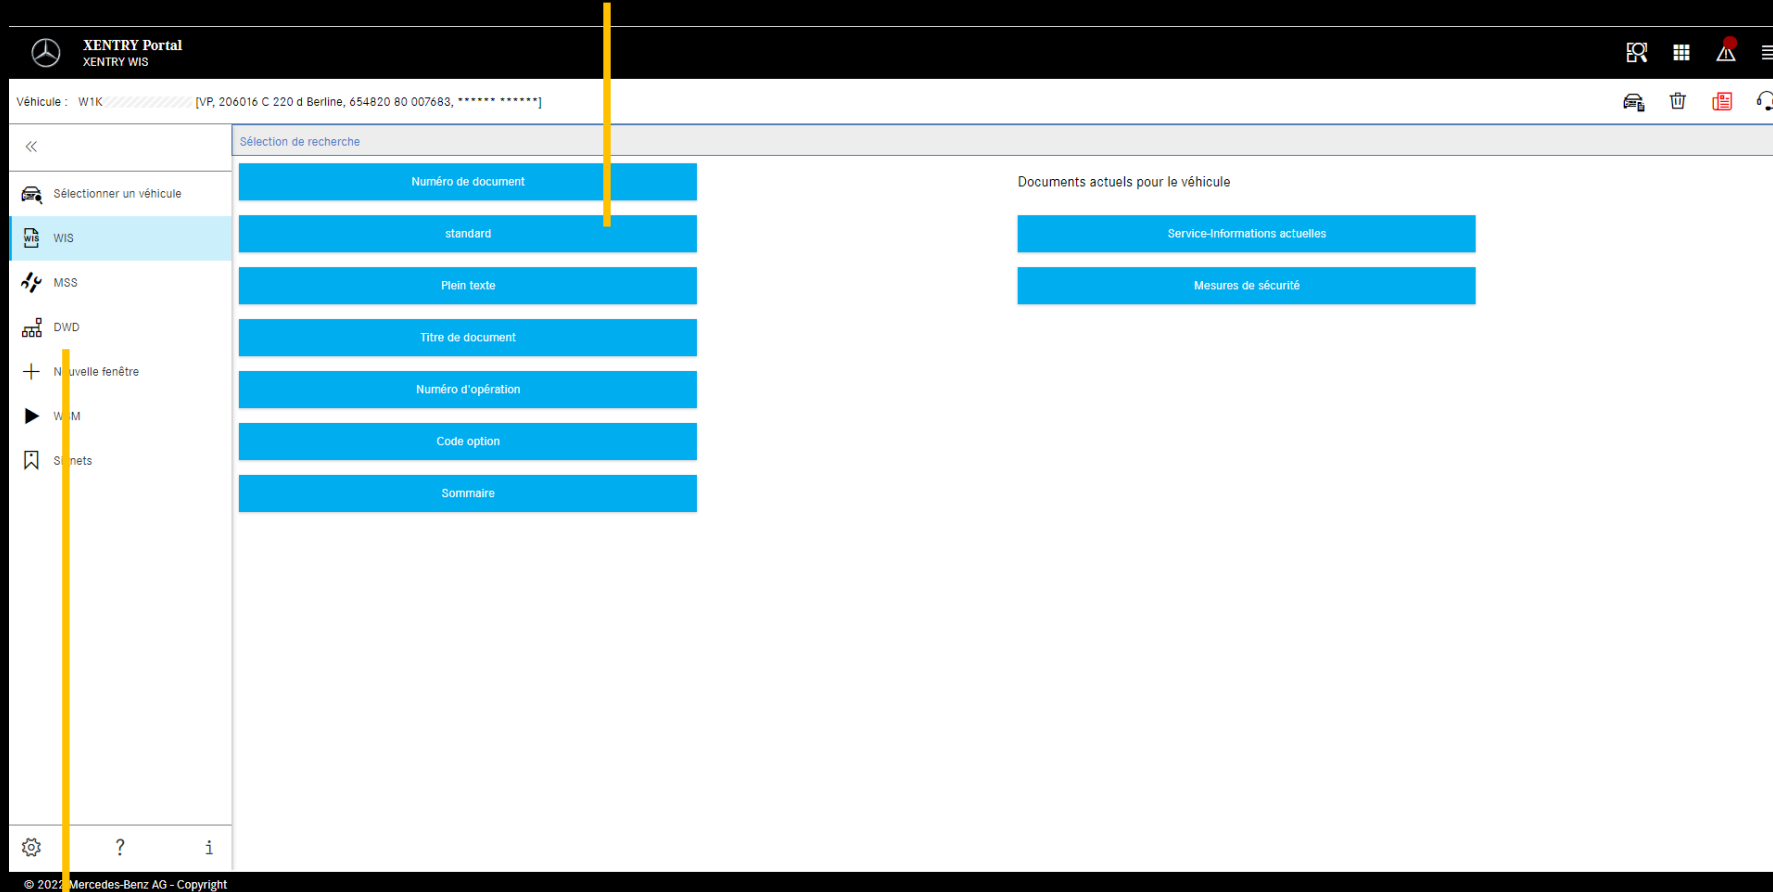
XENTRY Portal
XENTRY WIS

Véhicule : W1K [VP, 206016 C 220 d Berline, 654820 80 007683, ****** ******]

«

Sélectionner un véhicule

WIS

MSS

DWD

N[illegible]uvelle fenêtre

W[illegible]M

S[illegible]nets

Sélection de recherche

Numéro de document

standard

Plein texte

Titre de document

Numéro d'opération

Code option

Sommaire

Documents actuels pour le véhicule

Service-Informations actuelles

Mesures de sécurité

?

i

© 202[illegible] Mercedes-Benz AG - Copyright